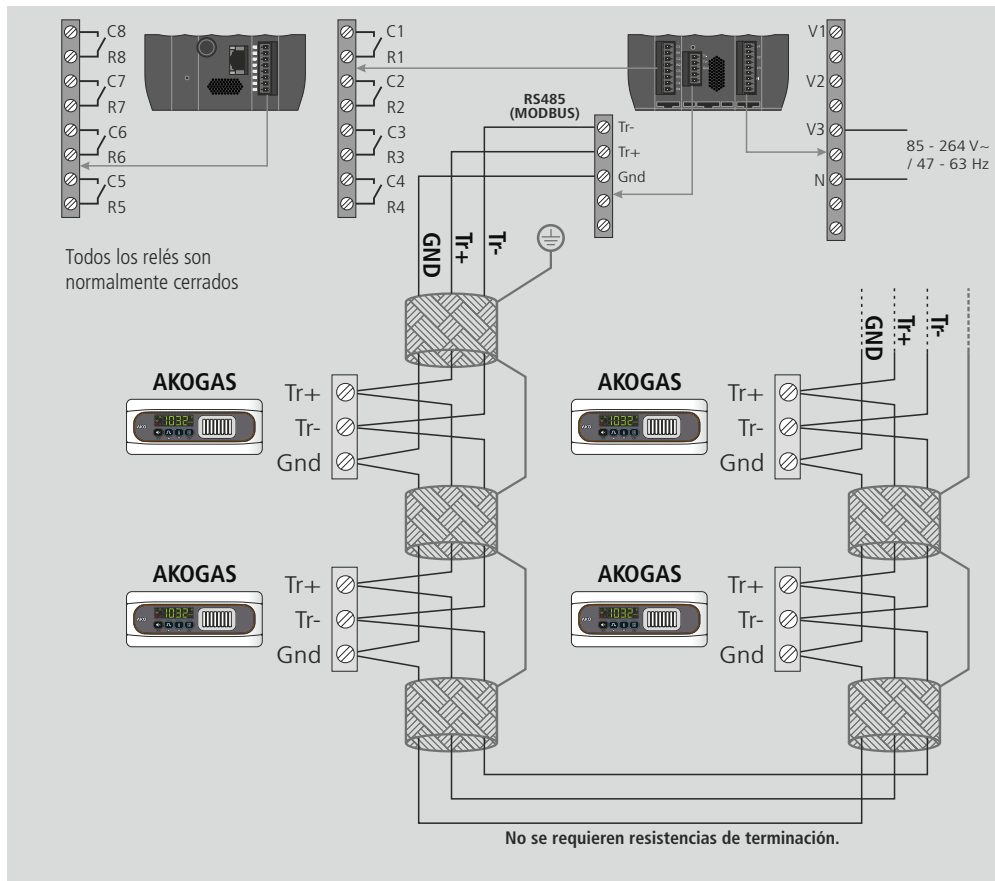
C8
R8
C7
R7
C6
R6
C5
R5

C1
R1
C2
R2
C3
R3
C4
R4

RS485 (MODBUS)
Tr-
Tr+
Gnd

V1
V2
V3
N
85 - 264 V~ / 47 - 63 Hz

Todos los relés son normalmente cerrados

GND
Tr+
Tr-

GND
Tr+
Tr-

AKOGAS
Tr+
Tr-
Gnd

AKOGAS
Tr+
Tr-
Gnd

AKOGAS
Tr+
Tr-
Gnd

AKOGAS
Tr+
Tr-
Gnd

No se requieren resistencias de terminación.